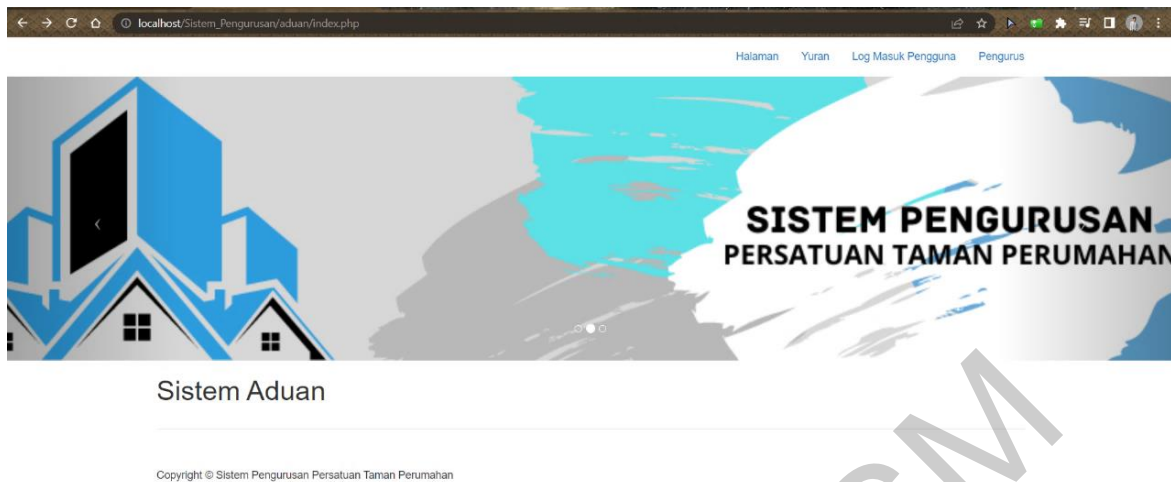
localhost/Sistem_Pengurusan/aduan/index.php

Halaman Yuran Log Masuk Pengguna Pengurus

SISTEM PENGURUSAN
PERSATUAN TAMAN PERUMAHAN

Sistem Aduan

Copyright © Sistem Pengurusan Persatuan Taman Perumahan